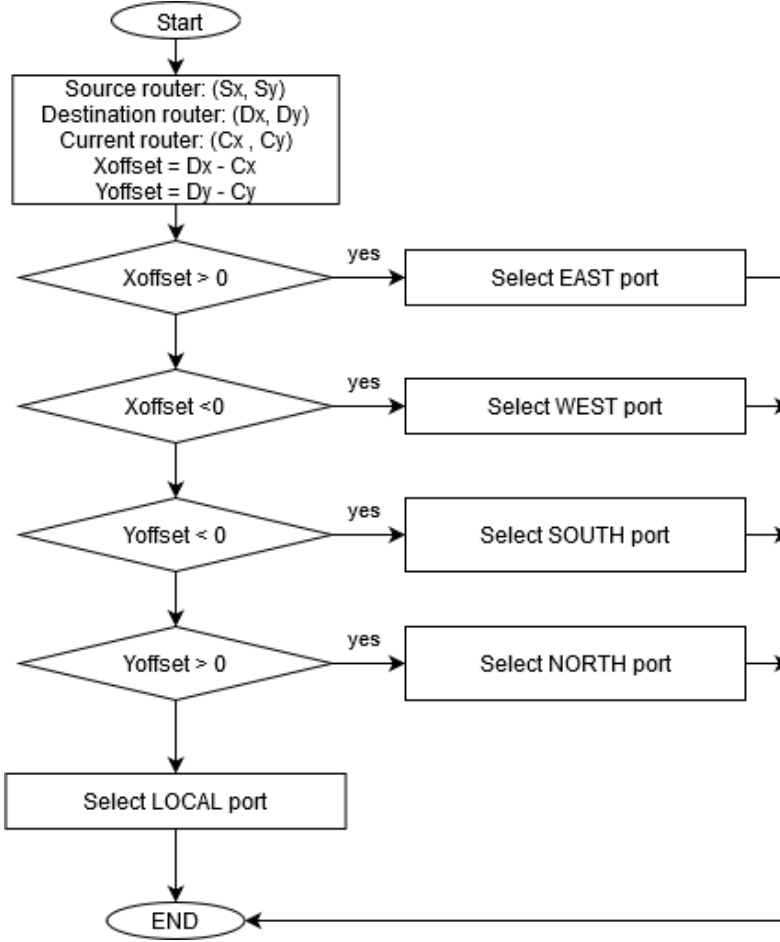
Start

Source router: (Sx, Sy)
Destination router: (Dx, Dy)
Current router: (Cx , Cy)
Xoffset = Dx - Cx
Yoffset = Dy - Cy

Xoffset > 0

yes

Select EAST port

Xoffset <0

yes

Select WEST port

Yoffset < 0

yes

Select SOUTH port

Yoffset > 0

yes

Select NORTH port

Select LOCAL port

END